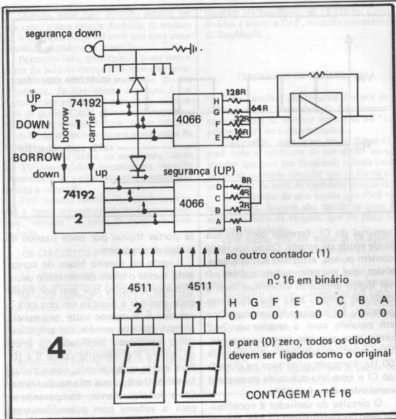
segurança down

UP
DOWN
74192
1
borrow
carrier
4066
H
G
F
E
128R
64R
32R
16R

BORROW
down
up
74192
2
segurança (UP)
4066
D
C
B
A
8R
4R
2R
R

ao outro contador (1)

4511
2
4511
1

n.º 16 em binário

| H | G | F | E | D | C | B | A |
|---|---|---|---|---|---|---|---|
| 0 | 0 | 0 | 1 | 0 | 0 | 0 | 0 |

4

e para (0) zero, todos os diodos devem ser ligados como o original

CONTAGEM ATÉ 16